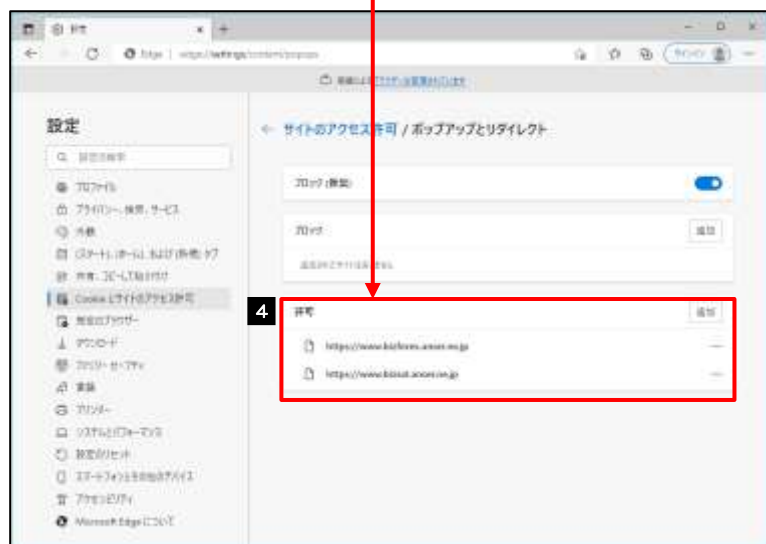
設定

Edge | edge://settings/content/popups

サインイン

設定

設定の検索

プロファイル
プライバシー、検索、サービス
外観
[スタート]、[ホーム]、および [新規] タブ
共有、コピーして貼り付け
Cookie とサイトのアクセス許可
既定のブラウザー
ダウンロード
ファミリー セーフティ
言語
プリンター
システムとパフォーマンス
設定のリセット
スマートフォンとその他のデバイス
アクセシビリティ
Microsoft Edge について

← サイトのアクセス許可 / ポップアップとリダイレクト

ブロック (推奨)

ブロック 追加

追加されたサイトはありません

4

許可 追加

https://www.bizforex.anser.ne.jp

https://www.bizout.anser.ne.jp